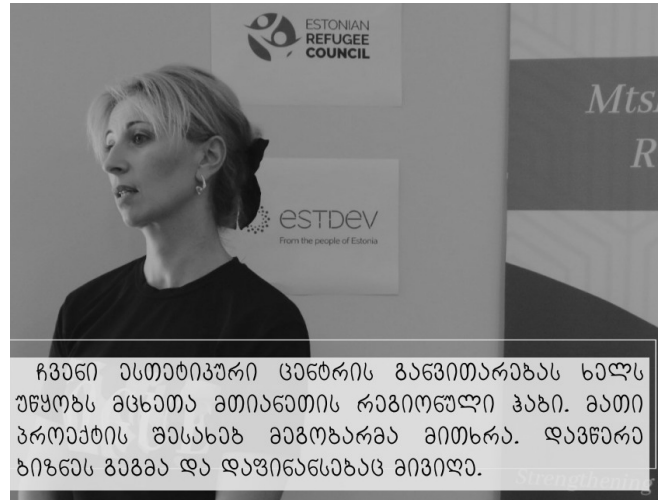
ESTONIAN REFUGEE COUNCIL

estdev
From the people of Estonia

Mtsk
R

ჩვენი ესთეტიკური ცენტრის განვითარებას ხელს უწყობს მცხეთა მთიანეთის რეგიონული ჰაბი. მათი პროექტის შესახებ მეგობარმა მითხრა. დავწერე ბიზნეს გეგმა და დაფინანსებაც მივიღე.

Strengthening